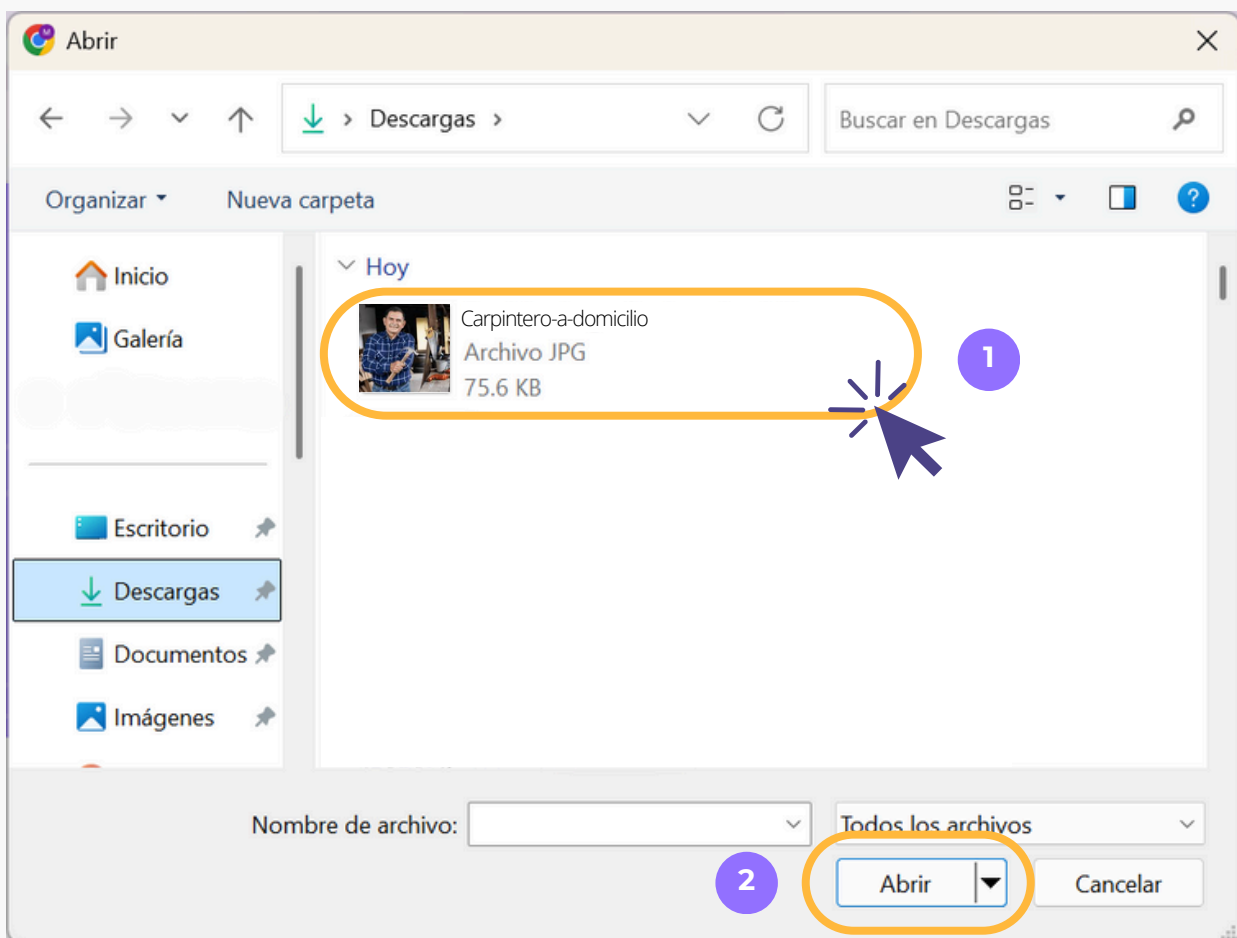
Abrir

Descargas >

Buscar en Descargas

Organizar ▾

Nueva carpeta

Inicio

Galería

Escritorio

Descargas

Documentos

Imágenes

Hoy

Carpintero-a-domicilio
Archivo JPG
75.6 KB

1

Nombre de archivo:

Todos los archivos

2

Abrir

Cancelar